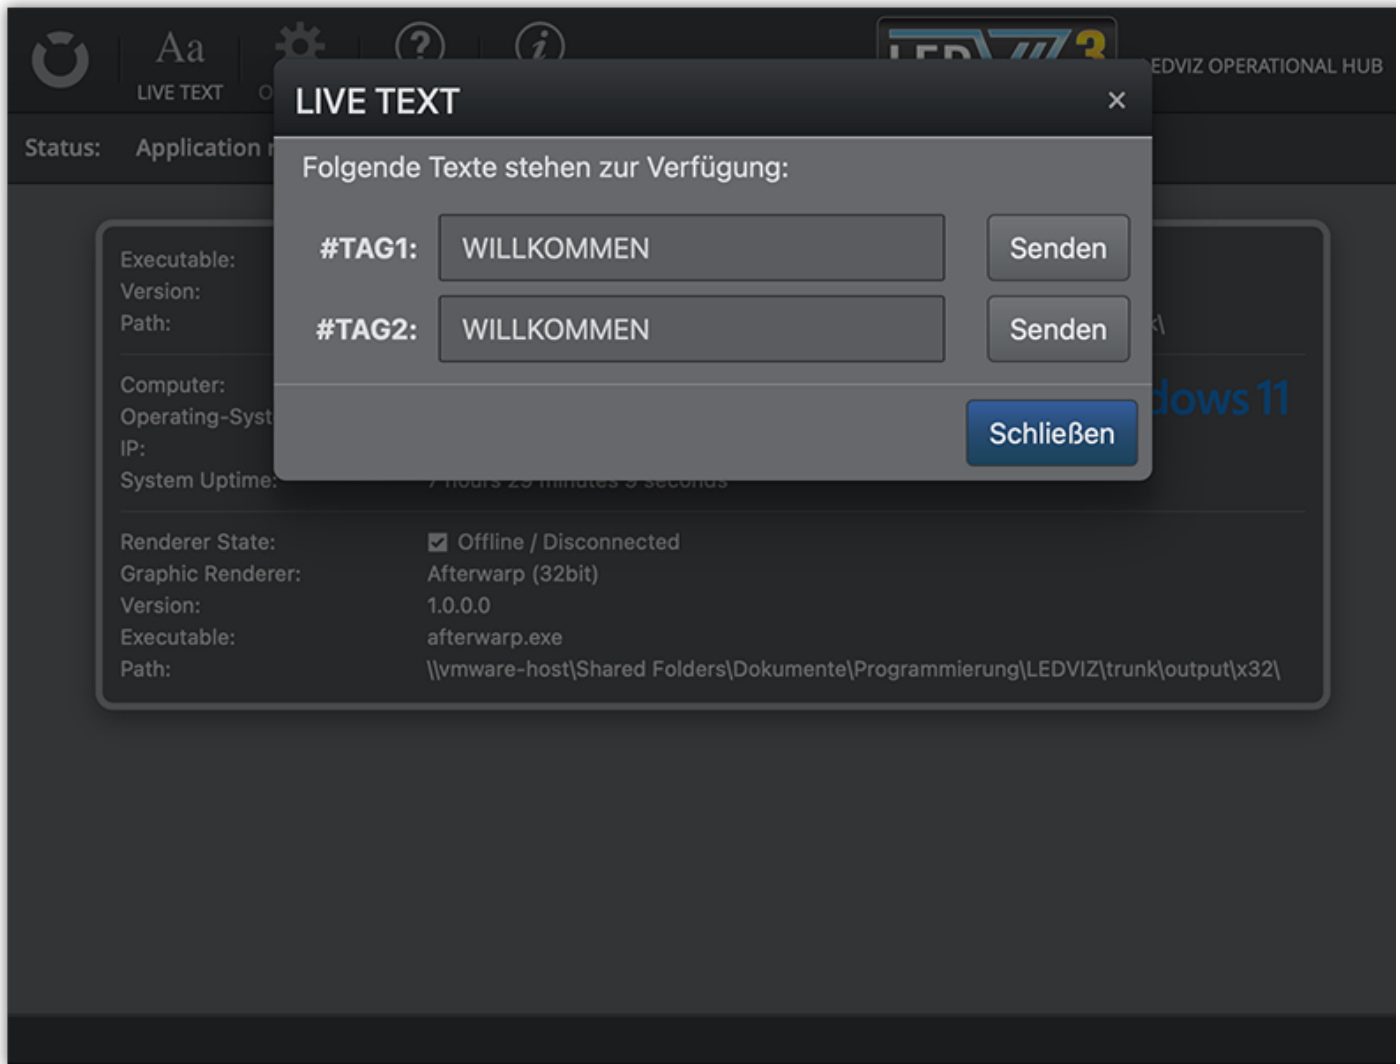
Aa
LIVE TEXT
O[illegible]

LEDVIZ OPERATIONAL HUB

Status: Application r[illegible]

LIVE TEXT ×

Folgende Texte stehen zur Verfügung:

#TAG1: WILLKOMMEN Senden

#TAG2: WILLKOMMEN Senden

Schließen

Executable:
Version:
Path:

Computer:
Operating-Syst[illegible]
IP:
System Uptime:

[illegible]dows 11

Renderer State: Offline / Disconnected
Graphic Renderer: Afterwarp (32bit)
Version: 1.0.0.0
Executable: afterwarp.exe
Path: \\vmware-host\Shared Folders\Dokumente\Programmierung\LEDVIZ\trunk\output\x32\